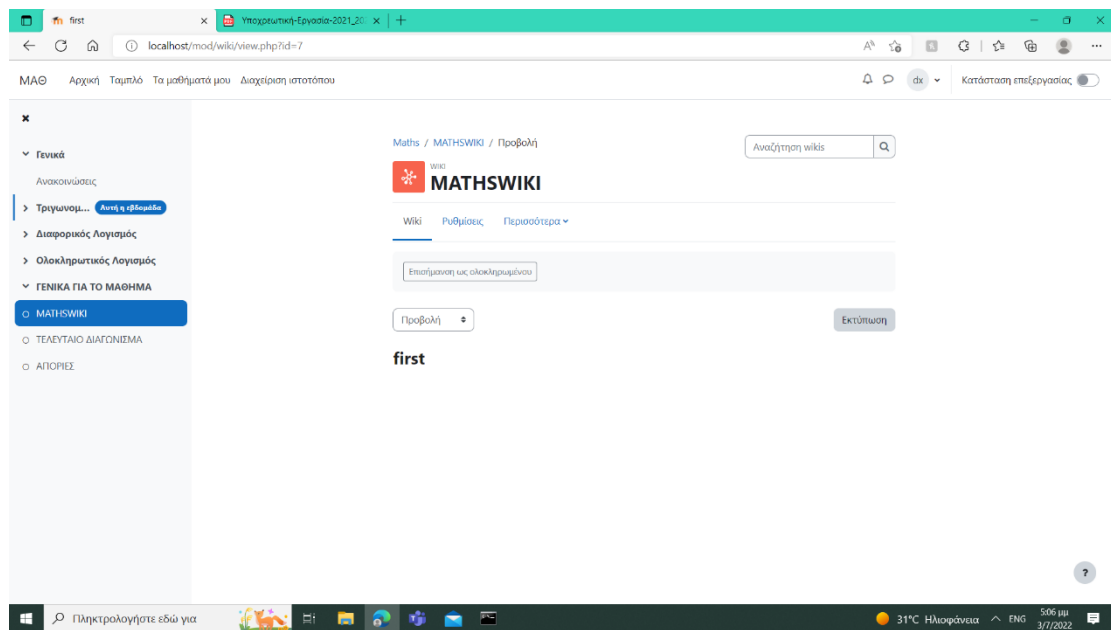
first ×
Υποχρεωτική-Εργασία-2021_20 ×
+
localhost/mod/wiki/view.php?id=7

ΜΑΘ Αρχική Ταμπλό Τα μαθήματά μου Διαχείριση ιστοτόπου
dx
Κατάσταση επεξεργασίας

×
Γενικά
Ανακοινώσεις
Τριγωνομ... Αυτή η εβδομάδα
Διαφορικός Λογισμός
Ολοκληρωτικός Λογισμός
ΓΕΝΙΚΑ ΓΙΑ ΤΟ ΜΑΘΗΜΑ
MATHSWIKI
ΤΕΛΕΥΤΑΙΟ ΔΙΑΓΩΝΙΣΜΑ
ΑΠΟΡΙΕΣ

Maths / MATHSWIKI / Προβολή
Αναζήτηση wikis
WIKI
MATHSWIKI
Wiki Ρυθμίσεις Περισσότερα
Επισήμανση ως ολοκληρωμένου
Προβολή
Εκτύπωση
first

?

Πληκτρολογήστε εδώ για
31°C Ηλιοφάνεια ENG 5:06 μμ 3/7/2022